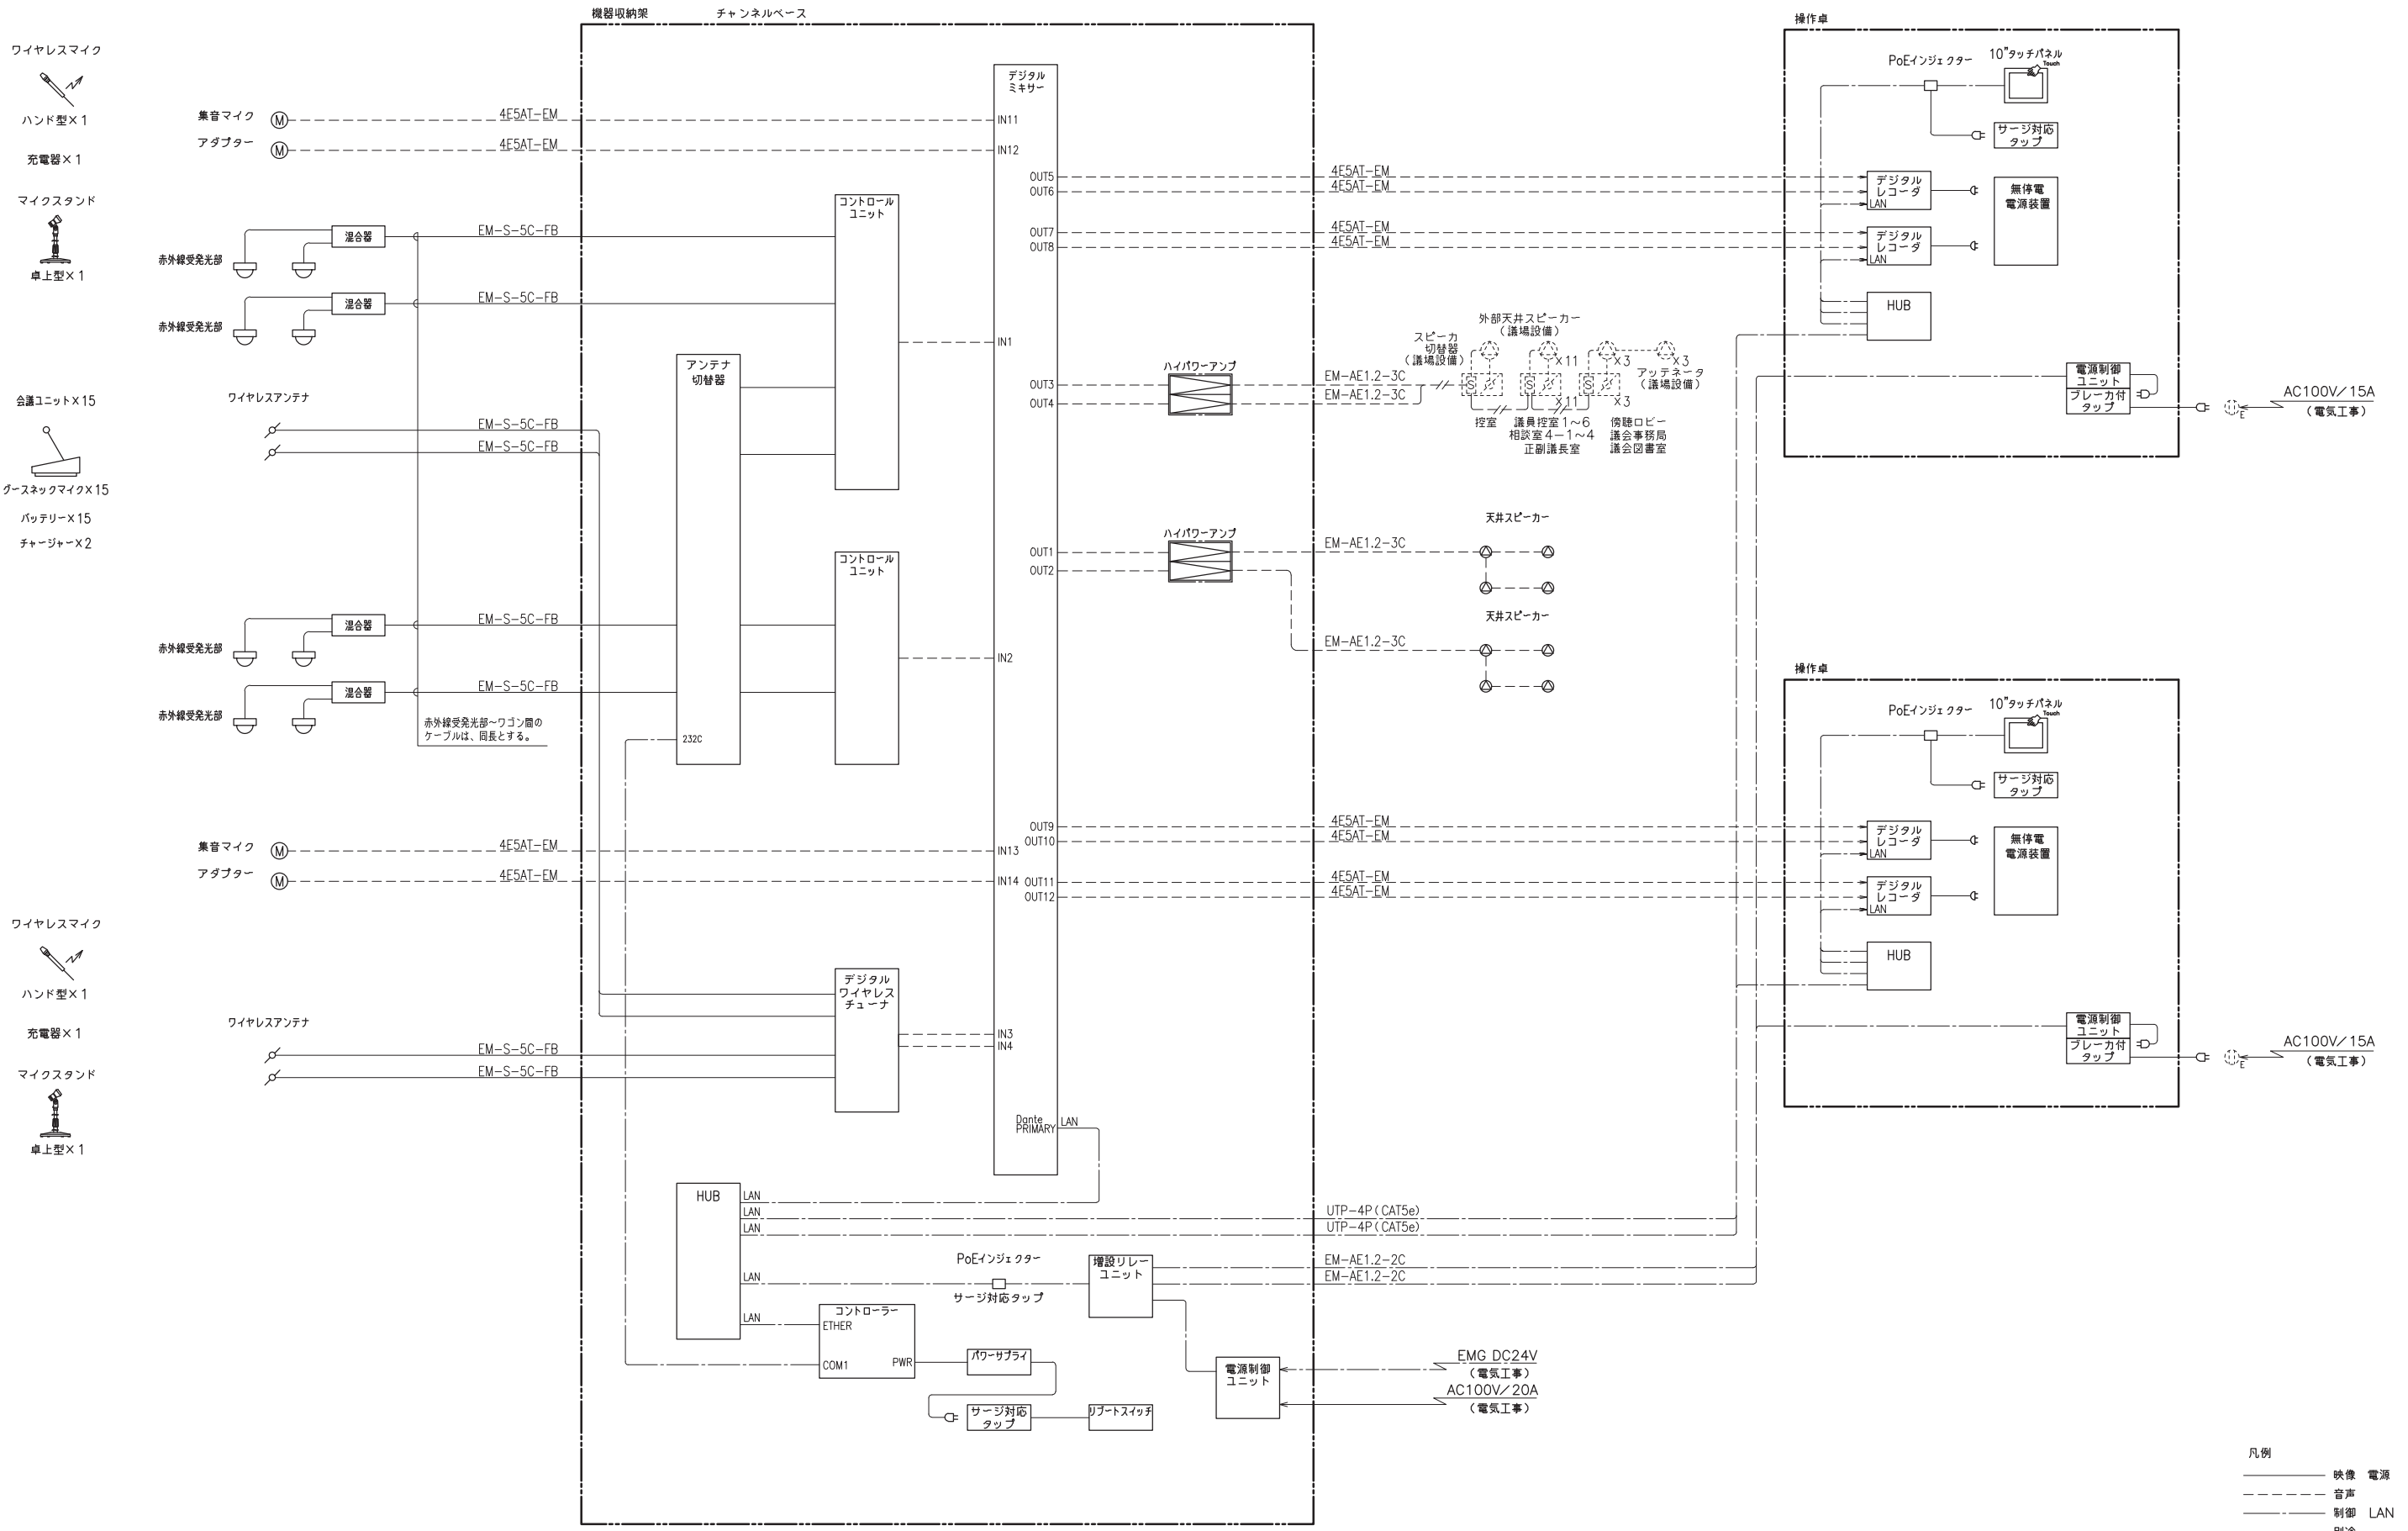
機器収納架　チャンネルベース

操作卓

ワイヤレスマイク
ハンド型×1
充電器×1
マイクスタンド
卓上型×1

集音マイク
アダプター
4E5AT-EM
4E5AT-EM

デジタルミキサー
IN11
IN12
OUT5
OUT6
OUT7
OUT8
IN1
OUT3
OUT4
OUT1
OUT2
IN2
OUT9
OUT10
IN13
IN14
OUT11
OUT12
IN3
IN4
Dante PRIMARY
LAN

赤外線受発光部
混合器
EM-S-5C-FB
赤外線受発光部
混合器
EM-S-5C-FB
コントロールユニット

会議ユニット×15
グースネックマイク×15
バッテリー×15
チャージャー×2

ワイヤレスアンテナ
EM-S-5C-FB
EM-S-5C-FB
アンテナ切替器
コントロールユニット

赤外線受発光部
混合器
EM-S-5C-FB
赤外線受発光部
混合器
EM-S-5C-FB
赤外線受発光部～ワゴン間のケーブルは、同長とする。
232C

集音マイク
アダプター
4E5AT-EM
4E5AT-EM

ワイヤレスマイク
ハンド型×1
充電器×1
マイクスタンド
卓上型×1

ワイヤレスアンテナ
EM-S-5C-FB
EM-S-5C-FB
デジタルワイヤレスチューナ

HUB
LAN
LAN
LAN
LAN
LAN
PoEインジェクター
サージ対応タップ
増設リレーユニット
コントローラー
ETHER
COM1
PWR
パワーサプライ
サージ対応タップ
リブートスイッチ
電源制御ユニット

UTP-4P(CAT5e)
UTP-4P(CAT5e)
EM-AE1.2-2C
EM-AE1.2-2C
EMG DC24V
(電気工事)
AC100V/20A
(電気工事)

4E5AT-EM
4E5AT-EM
4E5AT-EM
4E5AT-EM

ハイパワーアンプ
EM-AE1.2-3C
EM-AE1.2-3C
外部天井スピーカー
(議場設備)
スピーカ切替器
(議場設備)
×11
×3
×3
アッテネータ
(議場設備)
×11
×3
控室
議員控室1～6
相談室4-1～4
正副議長室
傍聴ロビー
議会事務局
議会図書室

ハイパワーアンプ
EM-AE1.2-3C
天井スピーカー
天井スピーカー
EM-AE1.2-3C

4E5AT-EM
4E5AT-EM
4E5AT-EM
4E5AT-EM

操作卓
PoEインジェクター
10"タッチパネル
Touch
サージ対応タップ
デジタルレコーダ
LAN
無停電電源装置
デジタルレコーダ
LAN
HUB
電源制御ユニット
ブレーカ付タップ
AC100V/15A
(電気工事)

操作卓
PoEインジェクター
10"タッチパネル
Touch
サージ対応タップ
デジタルレコーダ
LAN
無停電電源装置
デジタルレコーダ
LAN
HUB
電源制御ユニット
ブレーカ付タップ
AC100V/15A
(電気工事)

凡例
映像　電源
音声
制御　LAN
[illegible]